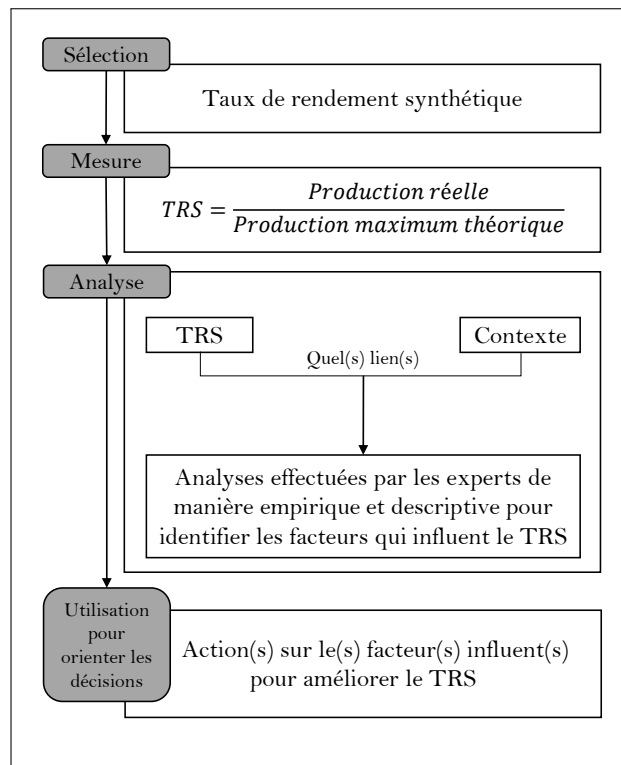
Sélection

Taux de rendement synthétique

Mesure

$TRS = \frac{Production\ réelle}{Production\ maximum\ théorique}$

Analyse

TRS

Contexte

Quel(s) lien(s)

Analyses effectuées par les experts de manière empirique et descriptive pour identifier les facteurs qui influent le TRS

Utilisation pour orienter les décisions

Action(s) sur le(s) facteur(s) influent(s) pour améliorer le TRS